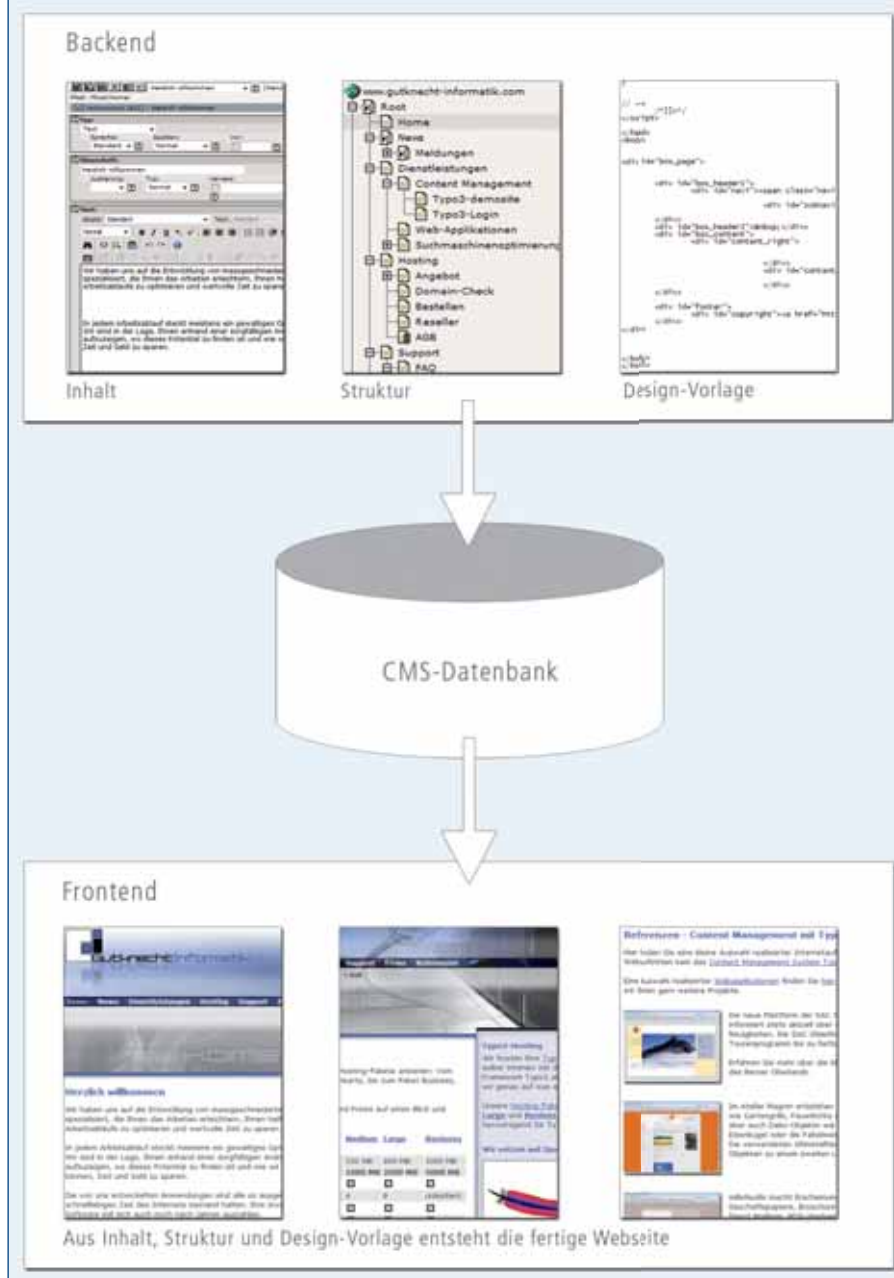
Backend

www.gutknecht-informatik.com
Root
Home
News
Meldungen
Dienstleistungen
Content Management
Typo3-demoseite
Typo3-Login
Web-Applikationen
Suchmaschinenoptimierung
Hosting
Angebot
Domain-Check
Bestellen
Reseller
AGB
Support
FAQ

Inhalt

Struktur

Design-Vorlage

CMS-Datenbank

Frontend

gutknecht informatik

Herzlich willkommen

Referenzen - Content Management mit Typ

Aus Inhalt, Struktur und Design-Vorlage entsteht die fertige Webseite